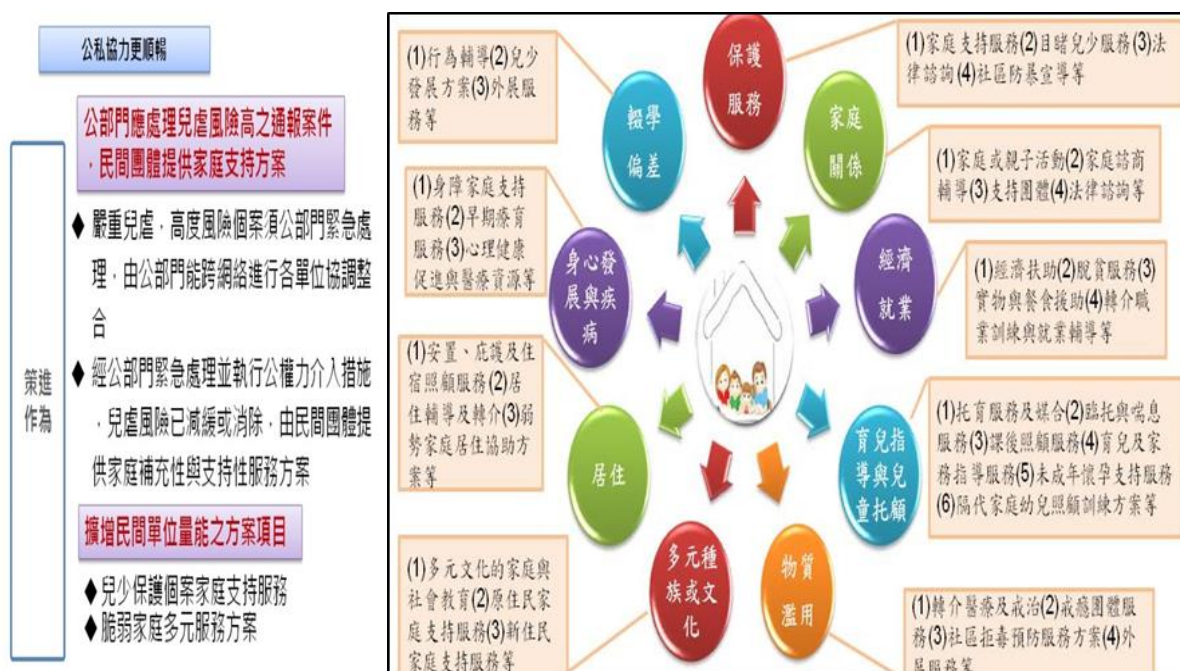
公私協力更順暢

策進作為

公部門應處理兒虐風險高之通報案件，民間團體提供家庭支持方案

◆ 嚴重兒虐，高度風險個案須公部門緊急處理，由公部門能跨網絡進行各單位協調整合

◆ 經公部門緊急處理並執行公權力介入措施，兒虐風險已減緩或消除，由民間團體提供家庭補充性與支持性服務方案

擴增民間單位量能之方案項目

◆兒少保護個案家庭支持服務
◆脆弱家庭多元服務方案

(1)行為輔導(2)兒少發展方案(3)外展服務等

輟學偏差

保護服務

(1)家庭支持服務(2)目睹兒少服務(3)法律諮詢(4)社區防暴宣導等

家庭關係

(1)家庭或親子活動(2)家庭諮商輔導(3)支持團體(4)法律諮詢等

(1)身障家庭支持服務(2)早期療育服務(3)心理健康促進與醫療資源等

身心發展與疾病

經濟就業

(1)經濟扶助(2)脫貧服務(3)實物與餐食援助(4)轉介職業訓練與就業輔導等

(1)安置、庇護及住宿照顧服務(2)居住輔導及轉介(3)弱勢家庭居住協助方案等

居住

育兒指導與兒童托顧

(1)托育服務及媒合(2)臨托與喘息服務(3)課後照顧服務(4)育兒及家務指導服務(5)未成年懷孕支持服務(6)隔代家庭幼兒照顧訓練方案等

多元種族或文化

物質濫用

(1)多元文化的家庭與社會教育(2)原住民家庭支持服務(3)新住民家庭支持服務等

(1)轉介醫療及戒治(2)戒癮團體服務(3)社區拒毒預防服務方案(4)外展服務等